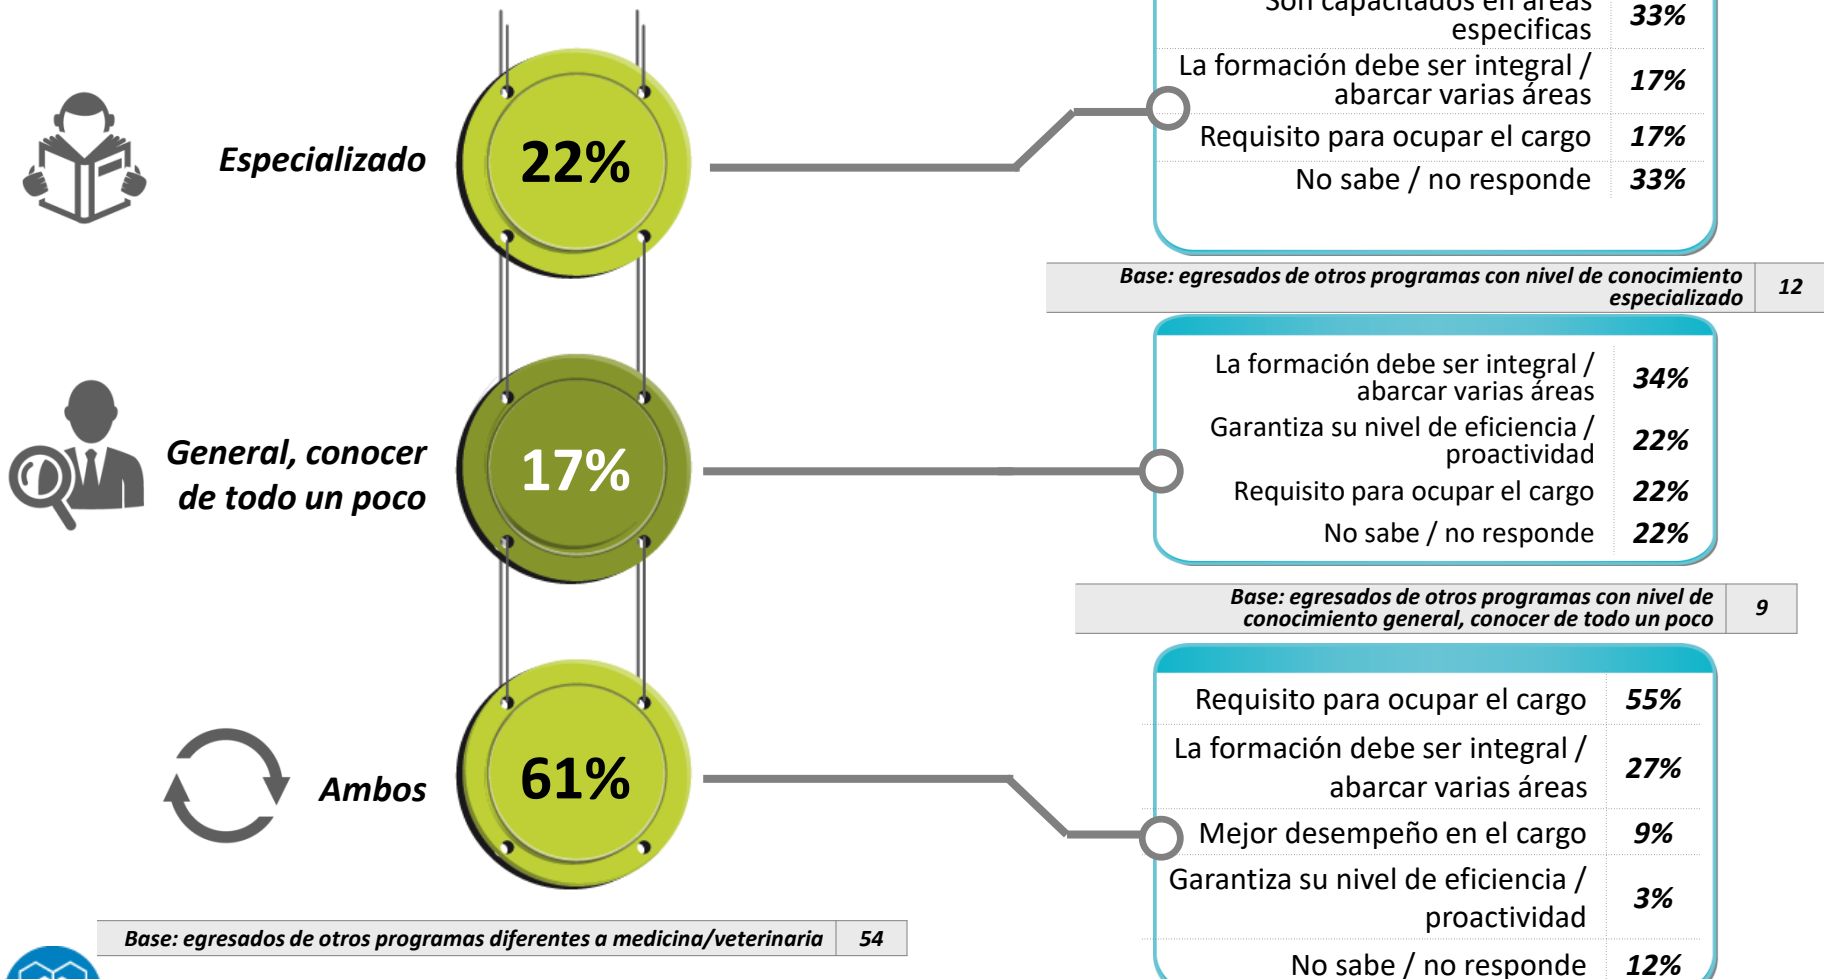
Especializado

22%

| Son capacitados en áreas especificas | 33% |
|---|---|
| La formación debe ser integral / abarcar varias áreas | 17% |
| Requisito para ocupar el cargo | 17% |
| No sabe / no responde | 33% |

| Base: egresados de otros programas con nivel de conocimiento especializado | 12 |
|---|---|

General, conocer de todo un poco

17%

| La formación debe ser integral / abarcar varias áreas | 34% |
|---|---|
| Garantiza su nivel de eficiencia / proactividad | 22% |
| Requisito para ocupar el cargo | 22% |
| No sabe / no responde | 22% |

| Base: egresados de otros programas con nivel de conocimiento general, conocer de todo un poco | 9 |
|---|---|

Ambos

61%

| Requisito para ocupar el cargo | 55% |
|---|---|
| La formación debe ser integral / abarcar varias áreas | 27% |
| Mejor desempeño en el cargo | 9% |
| Garantiza su nivel de eficiencia / proactividad | 3% |
| No sabe / no responde | 12% |

| Base: egresados de otros programas diferentes a medicina/veterinaria | 54 |
|---|---|